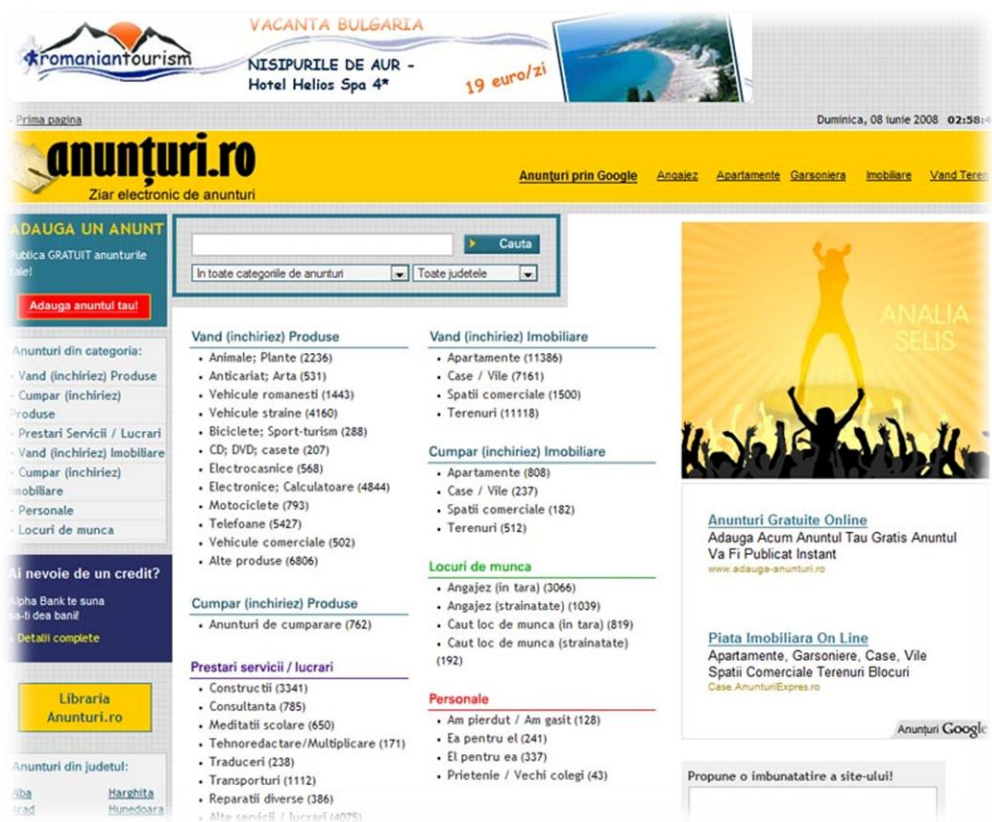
romaniantourism
VACANTA BULGARIA
NISIPURILE DE AUR -
Hotel Helios Spa 4*
19 euro/zi

Prima pagina
Duminica, 08 iunie 2008 02:58:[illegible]

anunțuri.ro
Ziar electronic de anunturi

Anunțuri prin Google
Angajez
Apartamente
Garsoniere
Imobiliare
Vand Teren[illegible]

ADAUGA UN ANUNT
Publica GRATUIT anunturile tale!
Adauga anuntul tau!

Cauta
In toate categoriile de anunturi
Toate judetele

Anunturi din categoria:
Vand (inchiriez) Produse
Cumpar (inchiriez) Produse
Prestari Servicii / Lucrari
Vand (inchiriez) Imobiliare
Cumpar (inchiriez) Imobiliare
Personale
Locuri de munca

Ai nevoie de un credit?
Alpha Bank te suna sa-ti dea banii!
Detalii complete

Libraria Anunturi.ro

Anunturi din judetul:
Alba
Harghita
Arad
Hunedoara

Vand (inchiriez) Produse
Animale; Plante (2236)
Anticariat; Arta (531)
Vehicule romanesti (1443)
Vehicule straine (4160)
Biciclete; Sport-turism (288)
CD; DVD; casete (207)
Electrocasnice (568)
Electronice; Calculatoare (4844)
Motociclete (793)
Telefoane (5427)
Vehicule comerciale (502)
Alte produse (6806)

Cumpar (inchiriez) Produse
Anunturi de cumparare (762)

Prestari servicii / lucrari
Constructii (3341)
Consultanta (785)
Meditatii scolare (650)
Tehnoredactare/Multiplicare (171)
Traduceri (238)
Transporturi (1112)
Reparatii diverse (386)
Alte servicii / lucrari (4075)

Vand (inchiriez) Imobiliare
Apartamente (11386)
Case / Vile (7161)
Spatii comerciale (1500)
Terenuri (11118)

Cumpar (inchiriez) Imobiliare
Apartamente (808)
Case / Vile (237)
Spatii comerciale (182)
Terenuri (512)

Locuri de munca
Angajez (in tara) (3066)
Angajez (strainatate) (1039)
Caut loc de munca (in tara) (819)
Caut loc de munca (strainatate) (192)

Personale
Am pierdut / Am gasit (128)
Ea pentru el (241)
El pentru ea (337)
Prietenie / Vechi colegi (43)

ANALIA SELIS

Anunturi Gratuite Online
Adauga Acum Anuntul Tau Gratis Anuntul Va Fi Publicat Instant
www.adauga-anunturi.ro

Piata Imobiliara On Line
Apartamente, Garsoniere, Case, Vile Spatii Comerciale Terenuri Blocuri
Case.AnunturiExpres.ro

Anunturi Google

Propune o imbunatatire a site-ului!